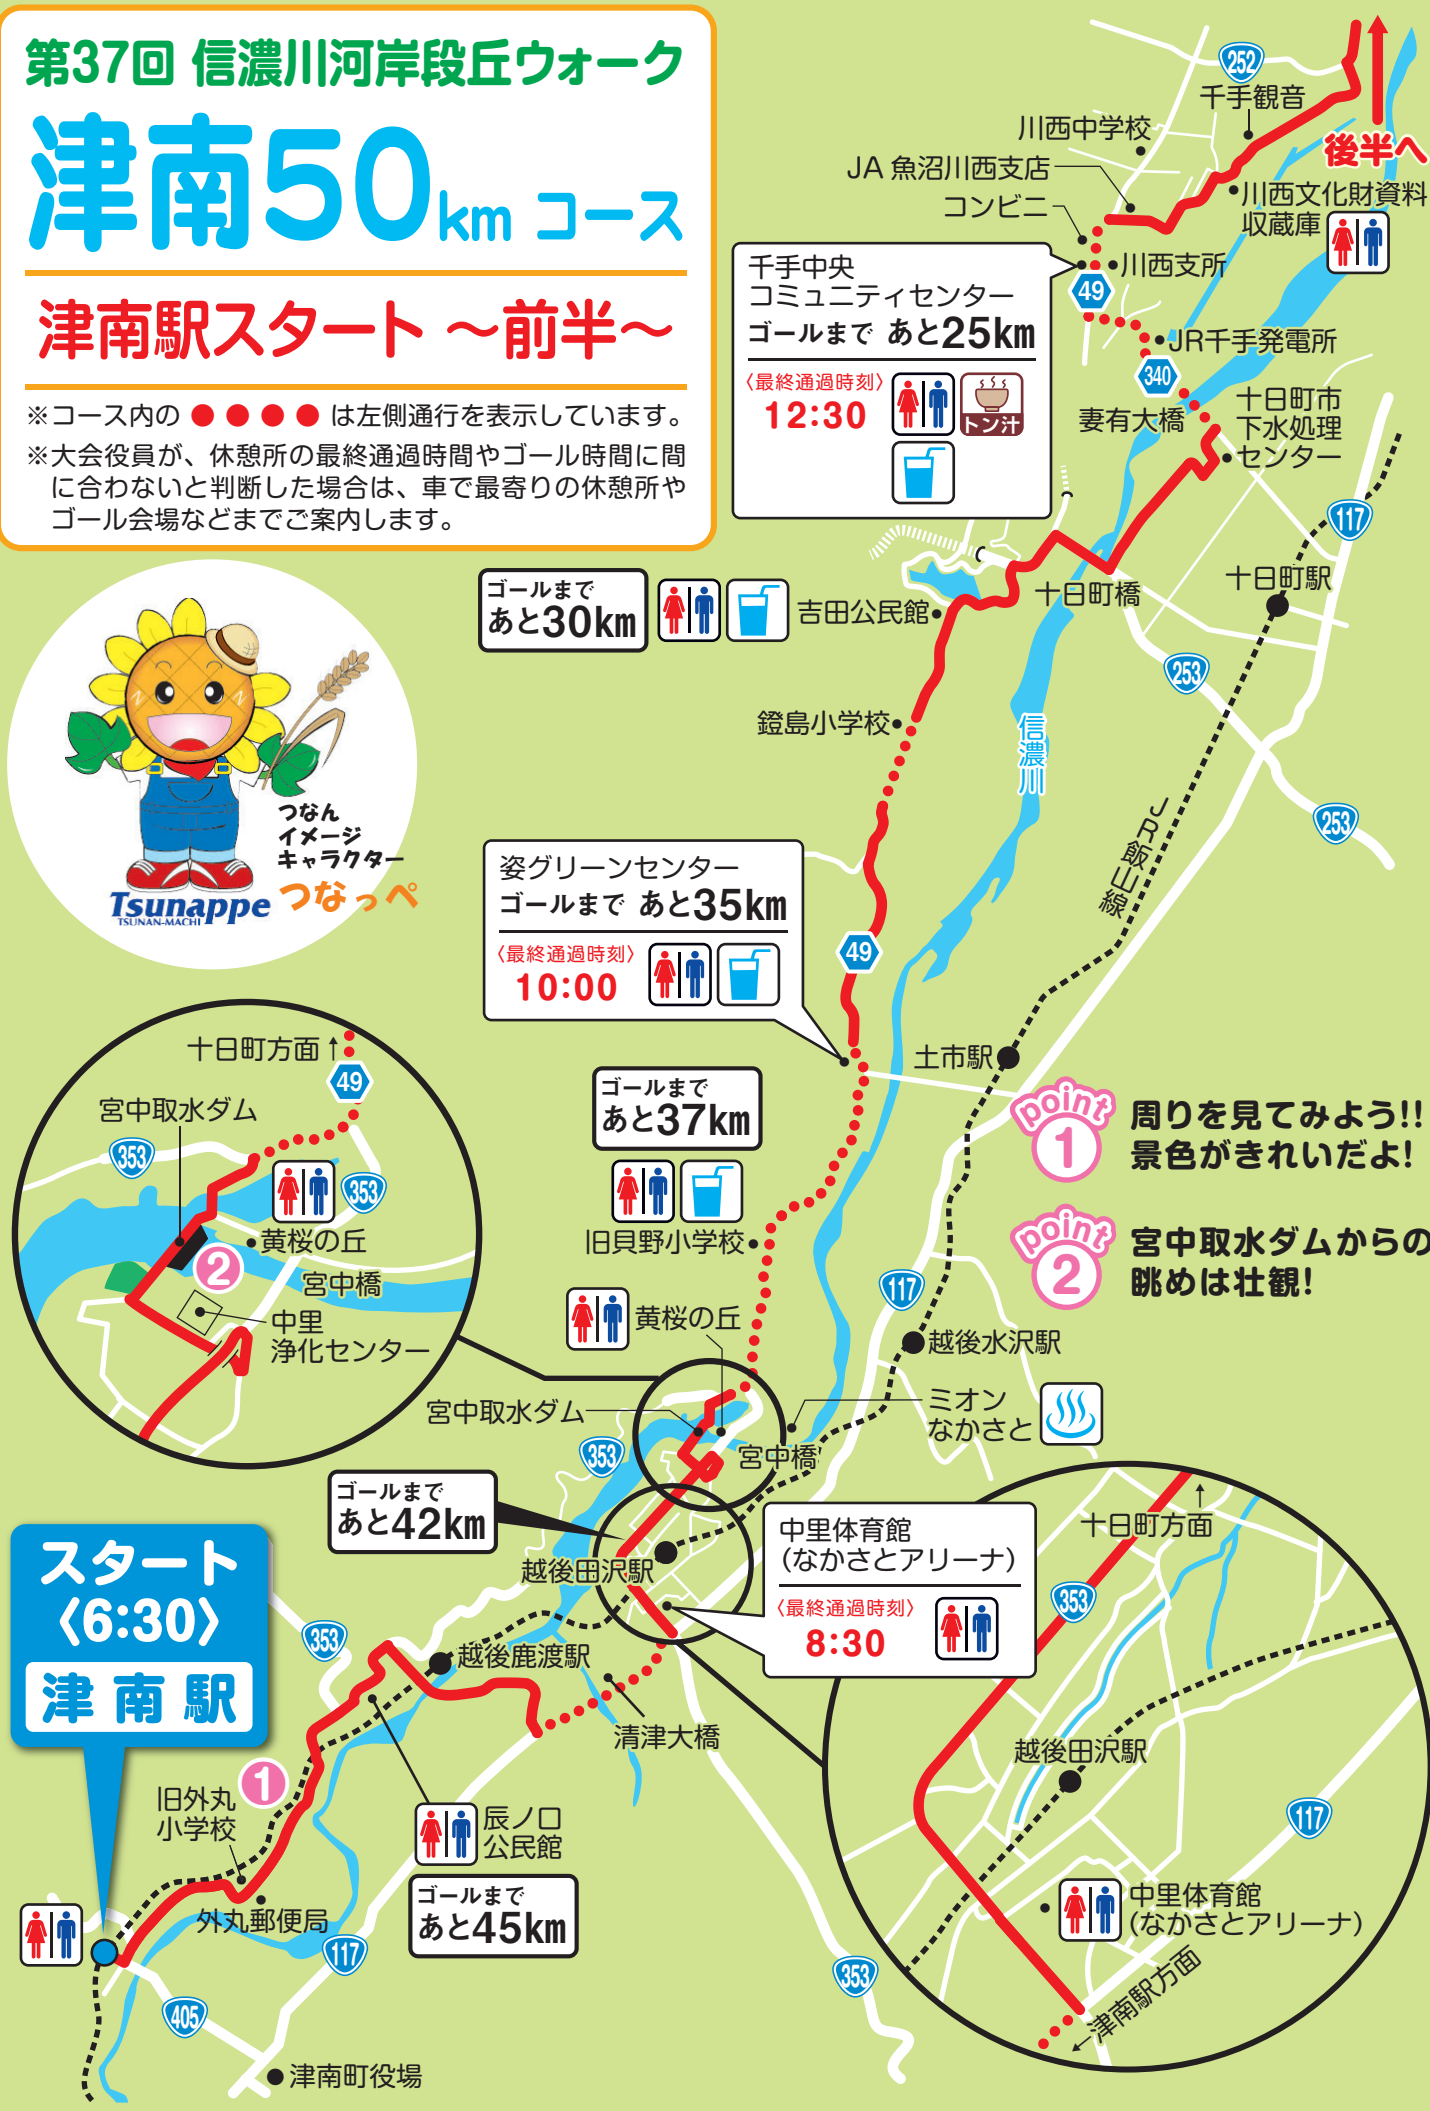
第37回 信濃川河岸段丘ウォーク
津南50km コース
津南駅スタート ～前半～
※コース内の ●●●● は左側通行を表示しています。
※大会役員が、休憩所の最終通過時間やゴール時間に間に合わないと判断した場合は、車で最寄りの休憩所やゴール会場などまでご案内します。

つなん イメージ キャラクター
Tsunappe つなっぺ
TSUNAN-MACHI

252
千手観音
川西中学校
JA 魚沼川西支店
コンビニ
後半へ
川西文化財資料収蔵庫
千手中央コミュニティセンター
ゴールまで あと25km
〈最終通過時刻〉
12:30
トン汁
川西支所
49
JR千手発電所
340
妻有大橋
十日町市下水処理センター
117
ゴールまで あと30km
吉田公民館
十日町橋
十日町駅
253
鐙島小学校
信濃川
JR飯山線
253
姿グリーンセンター
ゴールまで あと35km
〈最終通過時刻〉
10:00
49
土市駅
十日町方面
49
宮中取水ダム
353
353
黄桜の丘
2
宮中橋
中里浄化センター
ゴールまで あと37km
旧貝野小学校
黄桜の丘
point 1 周りを見てみよう!! 景色がきれいだよ!
point 2 宮中取水ダムからの眺めは壮観!
117
越後水沢駅
ミオン なかさと
宮中取水ダム
353
宮中橋
ゴールまで あと42km
越後田沢駅
中里体育館 (なかさとアリーナ)
〈最終通過時刻〉
8:30
十日町方面
353
スタート 〈6:30〉
津南駅
353
越後鹿渡駅
清津大橋
越後田沢駅
117
旧外丸小学校
1
辰ノ口公民館
ゴールまで あと45km
外丸郵便局
117
中里体育館 (なかさとアリーナ)
津南駅方面
405
353
津南町役場